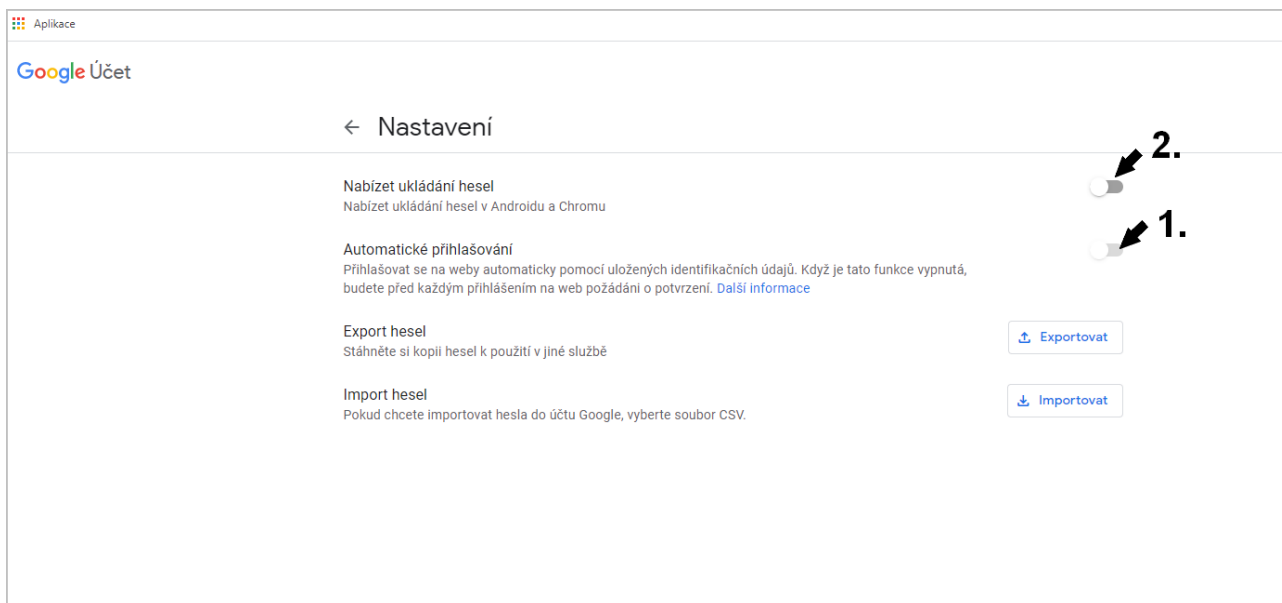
Aplikace

Google Účet

← Nastavení

2.

Nabízet ukládání hesel
Nabízet ukládání hesel v Androidu a Chromu

1.

Automatické přihlašování
Přihlašovat se na weby automaticky pomocí uložených identifikačních údajů. Když je tato funkce vypnutá, budete před každým přihlášením na web požádáni o potvrzení. Další informace

Export hesel
Stáhněte si kopii hesel k použití v jiné službě

Exportovat

Import hesel
Pokud chcete importovat hesla do účtu Google, vyberte soubor CSV.

Importovat